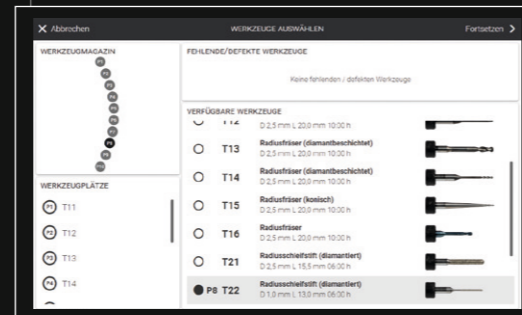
✕ Abbrechen

WERKZEUGE AUSWÄHLEN

Fortsetzen >

WERKZEUGMAGAZIN

P1
P2
P3
P4
P5
P6
P7
P8
P9
P10

WERKZEUGPLÄTZE

P1 T11

P2 T12

P3 T13

P4 T14

FEHLENDE/DEFEKTE WERKZEUGE

Keine fehlenden / defekten Werkzeuge

VERFÜGBARE WERKZEUGE

T12
D 2,5 mm L 20,0 mm 10:00 h

T13 Radiusfräser (diamantbeschichtet)
D 2,5 mm L 20,0 mm 10:00 h

T14 Radiusfräser (diamantbeschichtet)
D 2,5 mm L 20,0 mm 10:00 h

T15 Radiusfräser (konisch)
D 2,5 mm L 20,0 mm 10:00 h

T16 Radiusfräser
D 2,5 mm L 20,0 mm 10:00 h

T21 Radiusschleifstift (diamantiert)
D 2,5 mm L 15,5 mm 06:00 h

P8 T22 Radiusschleifstift (diamantiert)
D 1,0 mm L 13,0 mm 06:00 h